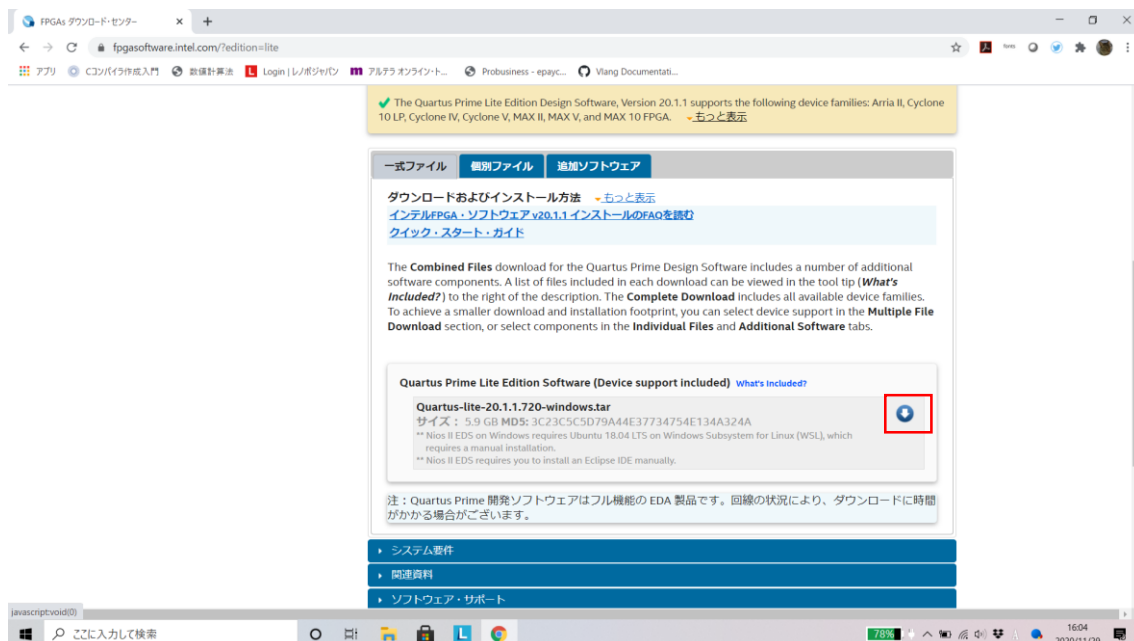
FPGAs ダウンロード・センター ×

fpgasoftware.intel.com/?edition=lite

アプリ Cコンパイラ作成入門 数値計算法 Login | レノボジャパン アルテラ オンライン・ト... Probusiness - epayc... Vlang Documentati...

The Quartus Prime Lite Edition Design Software, Version 20.1.1 supports the following device families: Arria II, Cyclone 10 LP, Cyclone IV, Cyclone V, MAX II, MAX V, and MAX 10 FPGA. もっと表示

一式ファイル 個別ファイル 追加ソフトウェア

ダウンロードおよびインストール方法 もっと表示
インテルFPGA・ソフトウェア v20.1.1 インストールのFAQを読む
クイック・スタート・ガイド

The **Combined Files** download for the Quartus Prime Design Software includes a number of additional software components. A list of files included in each download can be viewed in the tool tip (***What's Included?***) to the right of the description. The **Complete Download** includes all available device families. To achieve a smaller download and installation footprint, you can select device support in the **Multiple File Download** section, or select components in the **Individual Files** and **Additional Software** tabs.

**Quartus Prime Lite Edition Software (Device support included)** What's Included?

**Quartus-lite-20.1.1.720-windows.tar**
サイズ： 5.9 GB **MD5:** 3C23C5C5D79A44E37734754E134A324A
** Nios II EDS on Windows requires Ubuntu 18.04 LTS on Windows Subsystem for Linux (WSL), which requires a manual installation.
** Nios II EDS requires you to install an Eclipse IDE manually.

注：Quartus Prime 開発ソフトウェアはフル機能の EDA 製品です。回線の状況により、ダウンロードに時間がかかる場合がございます。

システム要件
関連資料
ソフトウェア・サポート

javascript:void(0)

ここに入力して検索

78%

16:04
2020/11/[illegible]